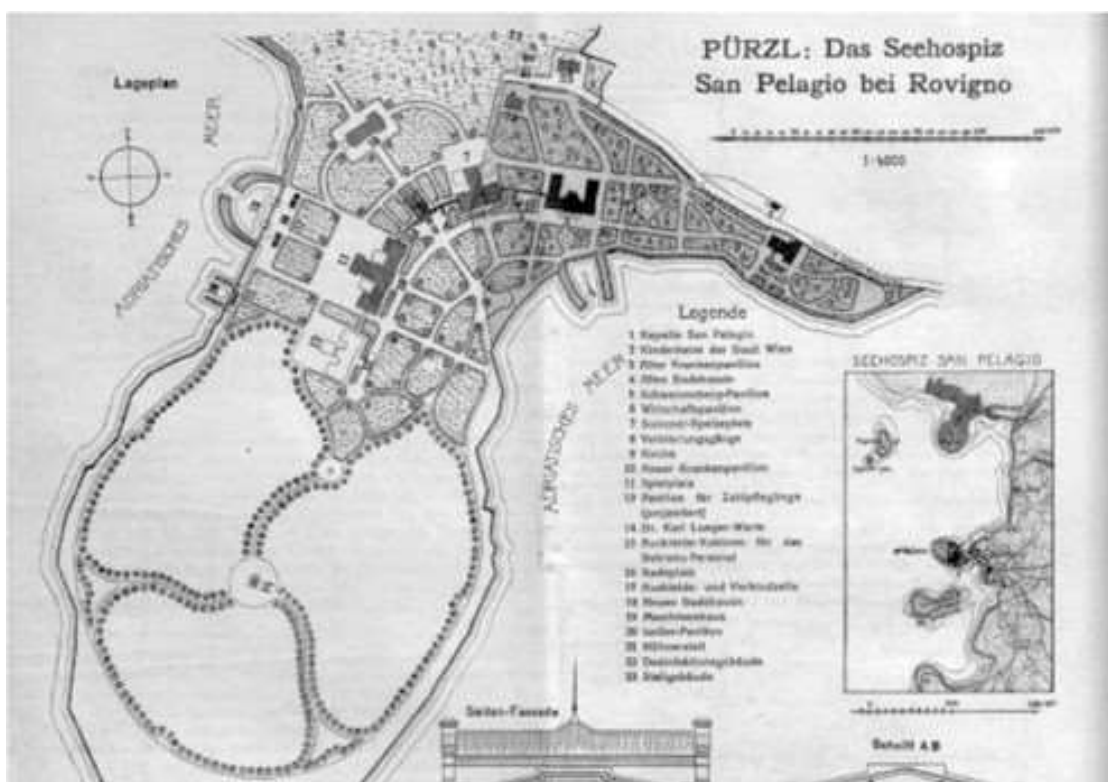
PÜRZL: Das Seehospiz San Pelagio bei Rovigno

Lageplan

1:4000

ADRIATISCHES MEER

ADRIATISCHES MEER

Legende
1 Kapelle San Pelagio
2 Kinderheim der Stadt Wien
3 Alter Krankenpavillon
4 Altes Badehaus
5 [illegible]
6 Wirtschaftsgebäude
7 Sommer-Speisehalle
8 Verbindungsgang
9 Kirche
10 Neuer Krankenpavillon
11 Spielplatz
12 Pavillon für Zahlpfleglinge (projektiert)
14 Dr. Karl Lueger-Warte
15 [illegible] für das Wartung-Personal
16 Badeplatz
17 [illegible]
18 Neues Badehaus
19 Maschinenhaus
20 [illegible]
21 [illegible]
22 Desinfektionsgebäude
23 Stallgebäude

SEEHOSPIZ SAN PELAGIO

Seiten-Fassade

Schnitt A.B